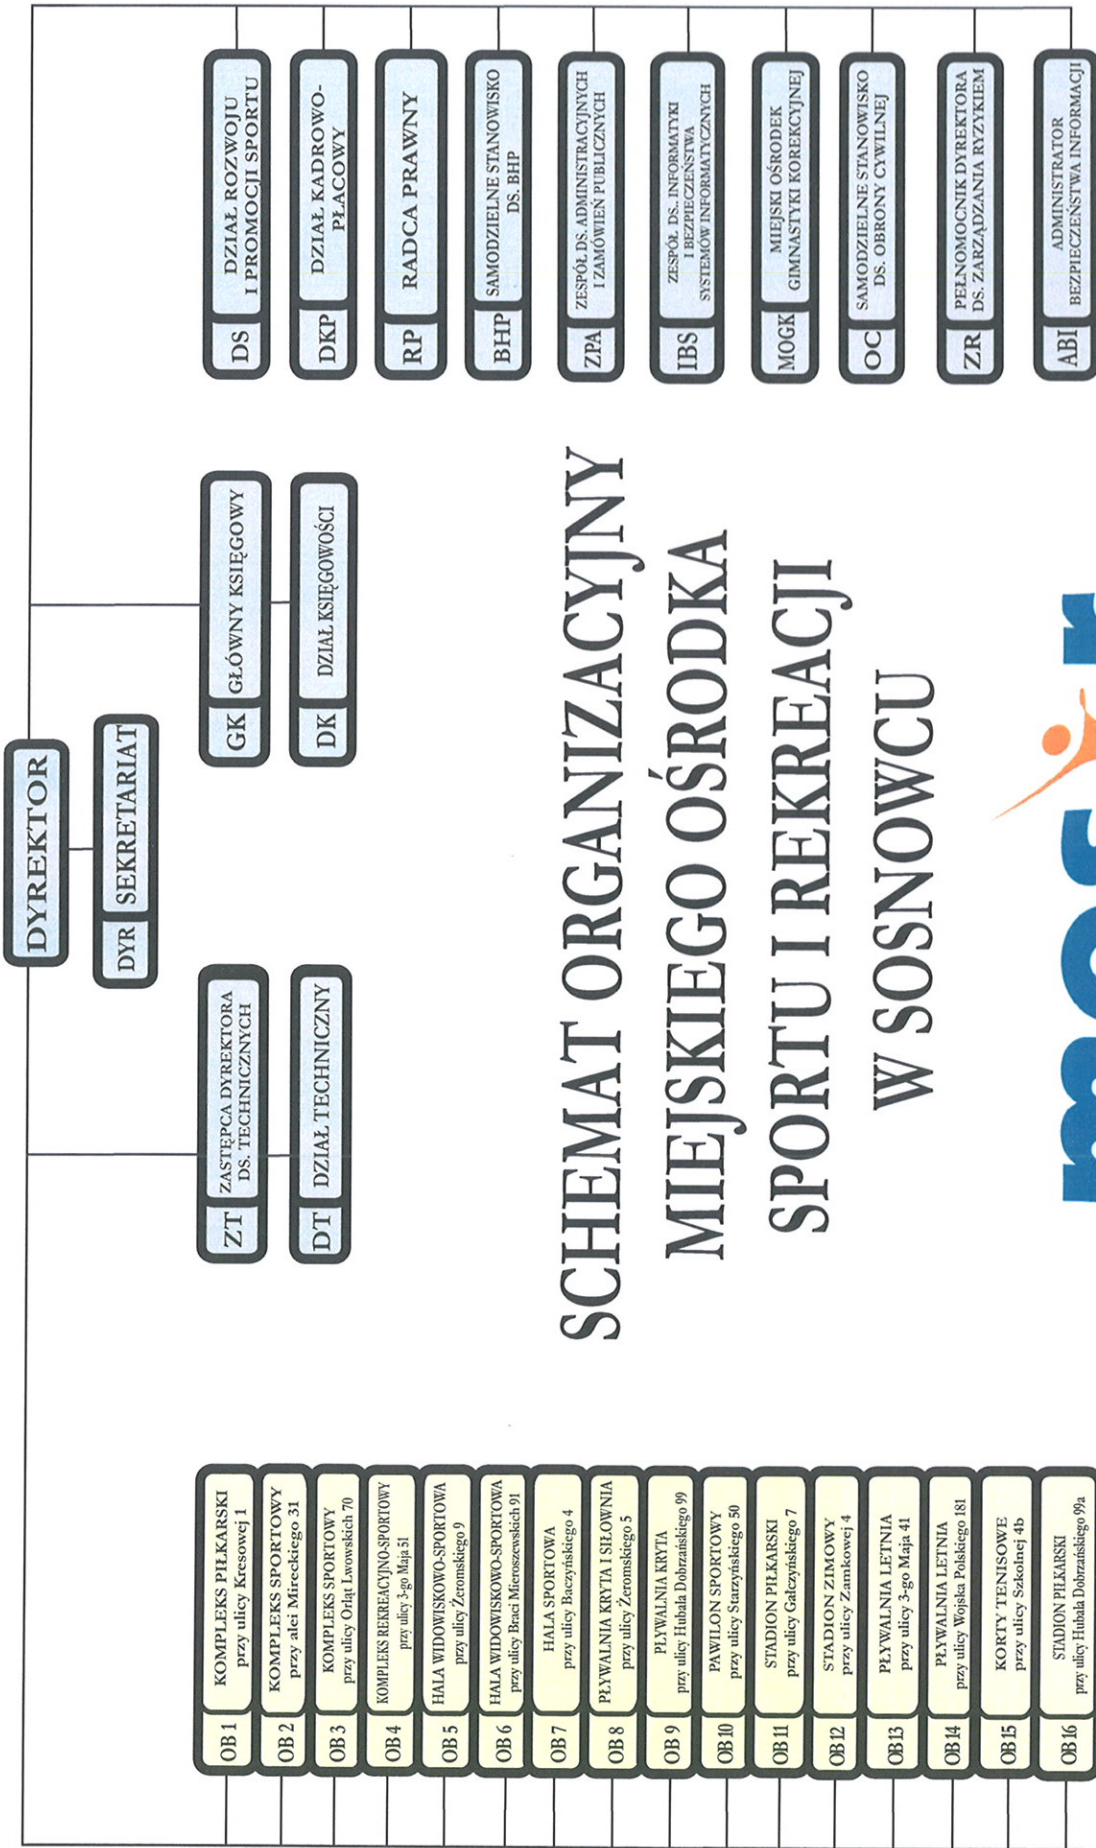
DYREKTOR

DYR SEKRETARIAT

ZT ZASTĘPCA DYREKTORA DS. TECHNICZNYCH

DT DZIAŁ TECHNICZNY

GK GŁÓWNY KSIĘGOWY

DK DZIAŁ KSIĘGOWOŚCI

DS DZIAŁ ROZWOJU I PROMOCJI SPORTU

DKP DZIAŁ KADROWO-PŁACOWY

RP RADCA PRAWNY

BHP SAMODZIELNE STANOWISKO DS. BHP

ZPA ZESPÓŁ DS. ADMINISTRACYJNYCH I ZAMÓWIEŃ PUBLICZNYCH

IBS ZESPÓŁ DS. INFORMATYKI I BEZPIECZEŃSTWA SYSTEMÓW INFORMATYCZNYCH

MOGK MIEJSKI OŚRODEK GIMNASTYKI KOREKCYJNEJ

OC SAMODZIELNE STANOWISKO DS. OBRONY CYWILNEJ

ZR PEŁNOMOCNIK DYREKTORA DS. ZARZĄDZANIA RYZYKIEM

ABI ADMINISTRATOR BEZPIECZEŃSTWA INFORMACJI

SCHEMAT ORGANIZACYJNY MIEJSKIEGO OŚRODKA SPORTU I REKREACJI W SOSNOWCU

OB 1 KOMPLEKS PIŁKARSKI przy ulicy Kresowej 1

OB 2 KOMPLEKS SPORTOWY przy alei Mireckiego 31

OB 3 KOMPLEKS SPORTOWY przy ulicy Orląt Lwowskich 70

OB 4 KOMPLEKS REKREACYJNO-SPORTOWY przy ulicy 3-go Maja 51

OB 5 HALA WIDOWISKOWO-SPORTOWA przy ulicy Żeromskiego 9

OB 6 HALA WIDOWISKOWO-SPORTOWA przy ulicy Braci Mieroszewskich 91

OB 7 HALA SPORTOWA przy ulicy Baczyńskiego 4

OB 8 PŁYWALNIA KRYTA I SIŁOWNIA przy ulicy Żeromskiego 5

OB 9 PŁYWALNIA KRYTA przy ulicy Hubala Dobrzańskiego 99

OB 10 PAWILON SPORTOWY przy ulicy Starzyńskiego 50

OB 11 STADION PIŁKARSKI przy ulicy Gałczyńskiego 7

OB 12 STADION ZIMOWY przy ulicy Zamkowej 4

OB 13 PŁYWALNIA LETNIA przy ulicy 3-go Maja 41

OB 14 PŁYWALNIA LETNIA przy ulicy Wojska Polskiego 181

OB 15 KORTY TENISOWE przy ulicy Szkolnej 4b

OB 16 STADION PIŁKARSKI przy ulicy Hubala Dobrzańskiego 99a